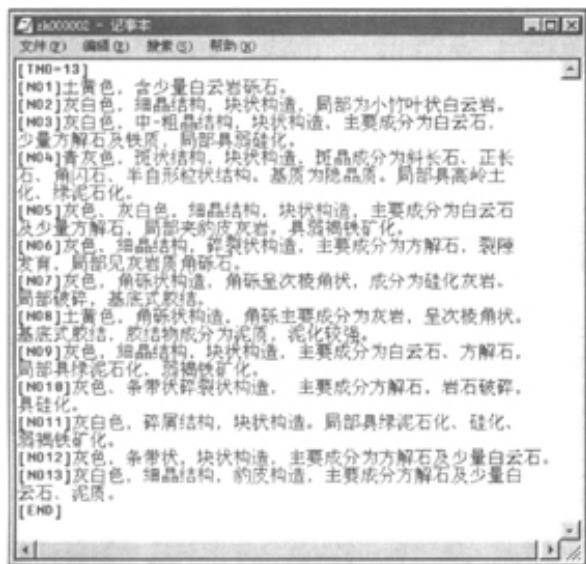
zk000002 - 记事本
文件(F) 编辑(E) 搜索(S) 帮助(H)
[TNO=13]
[N01]土黄色，含少量白云岩砾石。
[N02]灰白色，细晶结构，块状构造，局部为小竹叶状白云岩。
[N03]灰白色，中-粗晶结构，块状构造，主要成分为白云石，少量方解石及铁质，局部具弱硅化。
[N04]青灰色，斑状结构，块状构造，斑晶成分为斜长石、正长石、角闪石，半自形粒状结构，基质为隐晶质，局部具高岭土化、绿泥石化。
[N05]灰色、灰白色，细晶结构，块状构造，主要成分为白云石及少量方解石，局部夹豹皮灰岩，具弱褐铁矿化。
[N06]灰色，细晶结构，碎裂状构造，主要成分为方解石，裂隙发育，局部见灰岩质角砾石。
[N07]灰色，角砾状构造，角砾呈次棱角状，成分为硅化灰岩，局部破碎，基底式胶结。
[N08]土黄色，角砾状构造，角砾主要成分为灰岩，呈次棱角状，基底式胶结，胶结物成分为泥质，泥化较强。
[N09]灰色，细晶结构，块状构造，主要成分为白云石、方解石，局部具绿泥石化、弱褐铁矿化。
[N010]灰色，条带状碎裂状构造， 主要成分方解石，岩石破碎，具硅化。
[N011]灰白色，碎屑结构，块状构造，局部具绿泥石化、硅化、弱褐铁矿化。
[N012]灰色，条带状，块状构造，主要成分为方解石及少量白云石。
[N013]灰白色，细晶结构，豹皮构造，主要成分方解石及少量白云石、泥质。
[END]